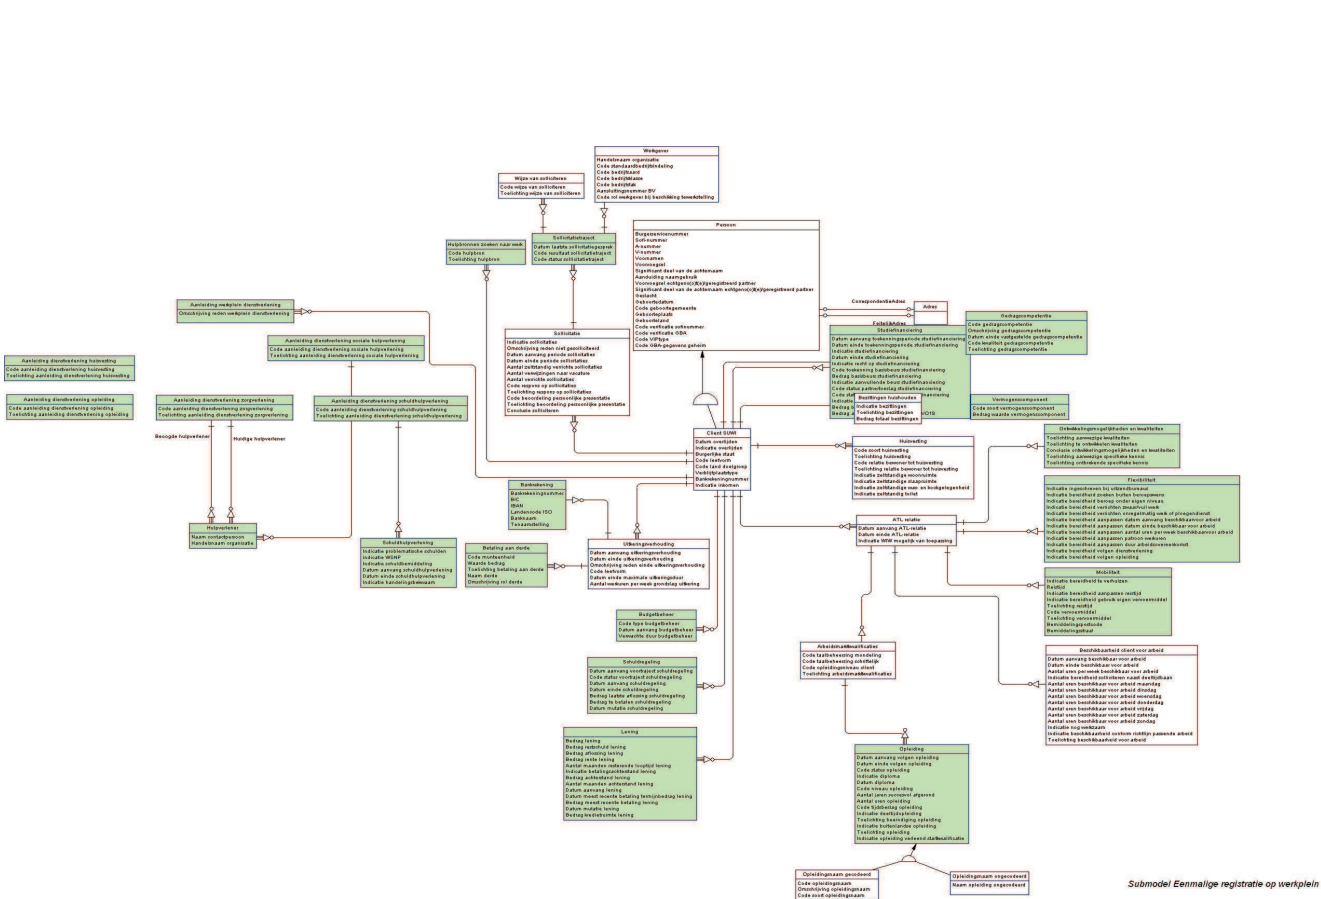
Werkgever
Handelsnaam organisatie
Code standaardbedrijfsindeling
Code bedrijfstaard
Code bedrijfsklasse
Code bedrijfstak
Aansluitingsnummer BV
Code rol werkgever bij bezichtiging toewerktelling

Wijze van solliciteren
Code wijze van solliciteren
Toelichting wijze van solliciteren

Sollicitatietraject
Datum laatste sollicitatiegesprek
Code resultaat sollicitatietraject
Code status sollicitatietraject

Hulpbronnen zoeken naar werk
Code hulpbron
Toelichting hulpbron

Persoon
Burgerservicenummer
Sofinummer
A-nummer
V-nummer
Voornamen
Voorvoegsel
Significant deel van de achternaam
Aanduiding naamgebruik
Voorvoegsel echtgeno(o)t(e)/geregistreerd partner
Significant deel van de achternaam echtgeno(o)t(e)/geregistreerd partner
Geslacht
Geboortedatum
Code geboortegemeente
Geboorteplaats
Geboorteland
Code verificatie sofinummer
Code verificatie GBA
Code VIP-type
Indicatie GBA-gegevens geheim

CorrespondentieAdres
Adres
FeitelijkAdres

Sollicitatie
Indicatie sollicitaties
Omschrijving reden niet gesolliciteerd
Datum aanvang periode sollicitaties
Datum einde periode sollicitaties
Aantal zelfstandig verrichte sollicitaties
Aantal verwijzingen naar vacature
Aantal verrichte sollicitaties
Code reactie op sollicitaties
Toelichting reactie op sollicitaties
Code beoordeling persoonlijke presentatie
Toelichting beoordeling persoonlijke presentatie
Conclusie solliciteren

Aanleiding werkplein dienstverlening
Omschrijving reden werkplein dienstverlening

Aanleiding dienstverlening sociale hulpverlening
Code aanleiding dienstverlening sociale hulpverlening
Toelichting aanleiding dienstverlening sociale hulpverlening

Aanleiding dienstverlening huisvesting
Code aanleiding dienstverlening huisvesting
Toelichting aanleiding dienstverlening huisvesting

Aanleiding dienstverlening opleiding
Code aanleiding dienstverlening opleiding
Toelichting aanleiding dienstverlening opleiding

Aanleiding dienstverlening zorgverlening
Code aanleiding dienstverlening zorgverlening
Toelichting aanleiding dienstverlening zorgverlening

Aanleiding dienstverlening schuldhulpverlening
Code aanleiding dienstverlening schuldhulpverlening
Toelichting aanleiding dienstverlening schuldhulpverlening

Beoogde hulpverlener
Huidige hulpverlener

Studiefinanciering
Datum aanvang toekenningsperiode studiefinanciering
Datum einde toekenningsperiode studiefinanciering
Indicatie studiefinanciering
Datum einde studiefinanciering
Indicatie recht op studiefinanciering
Code toekenning basisbeurs studiefinanciering
Bedrag basisbeurs studiefinanciering
Indicatie aanvullende beurs studiefinanciering
Code status partnerbeurs studiefinanciering

Gedragscompetentie
Code gedragscompetentie
Omschrijving gedragscompetentie
Datum einde vastgestelde gedragscompetentie
Code kwaliteit gedragscompetentie
Toelichting gedragscompetentie

Bezittingen huishouden
Indicatie bezittingen
Toelichting bezittingen
Bedrag totaal bezittingen

Vermogenscomponent
Code soort vermogenscomponent
Bedrag waarde vermogenscomponent

Client SUWI
Datum overlijden
Indicatie overlijden
Burgerlijke staat
Code leefvorm
Code land doelgroep
Verblijfsplaatstype
Bankrekeningnummer
Indicatie inkomen

Huisvesting
Code soort huisvesting
Toelichting huisvesting
Code relatie bewoner tot huisvesting
Toelichting relatie bewoner tot huisvesting
Indicatie zelfstandige woonruimte
Indicatie zelfstandige slaapruimte
Indicatie zelfstandige wasgelegenheid
Indicatie zelfstandig toilet

Ontwikkelingsmogelijkheden en kwaliteiten
Toelichting aanwezige kwaliteiten
Toelichting te ontwikkelen kwaliteiten
Conclusie ontwikkelingsmogelijkheden en kwaliteiten
Toelichting aanwezige specifieke kennis
Toelichting ontbrekende specifieke kennis

Flexibiliteit
Indicatie ingeschreven bij uitzendbureau
Indicatie bereidheid zoeken buiten beroepseisen
Indicatie bereidheid beroep onder eigen niveau
Indicatie bereidheid verrichten seizoensarbeid
Indicatie bereidheid verrichten onregelmatig werk of ploegendienst
Indicatie bereidheid aanpassen datum aanvang beschikbaarheid arbeid
Indicatie bereidheid aanpassen datum einde beschikbaarheid arbeid
Indicatie bereidheid aanpassen aantal uren per week beschikbaar arbeid
Indicatie bereidheid aanpassen patroon werkuren
Indicatie bereidheid aanpassen arbeidsvoorwaarden
Indicatie bereidheid volgen dienstverlening
Indicatie bereidheid volgen opleiding

Bankrekening
Bankrekeningnummer
BIC
IBAN
Landencode ISO
Banknaam
Tenaamstelling

ATL relatie
Datum aanvang ATL-relatie
Datum einde ATL-relatie
Indicatie WIW mogelijk van toepassing

Hulpverlener
Naam contactpersoon
Handelsnaam organisatie

Schuldhulpverlening
Indicatie problematische schulden
Indicatie WSNP
Indicatie schuldbemiddeling
Datum aanvang schuldhulpverlening
Datum einde schuldhulpverlening
Indicatie handelingsbekwaam

Betaling aan derde
Code munteenheid
Waarde bedrag
Toelichting betaling aan derde
Naam derde
Omschrijving rol derde

Uitkeringsverhouding
Datum aanvang uitkeringsverhouding
Datum einde uitkeringsverhouding
Omschrijving reden einde uitkeringsverhouding
Code leefvorm
Datum einde maximale uitkeringsduur
Aantal werkuren per week grondslag uitkering

Mobiliteit
Indicatie bereidheid te verhuizen
Reistijd
Indicatie bereidheid aanpassen reistijd
Indicatie bereidheid gebruik eigen vervoermiddel
Toelichting reistijd
Code vervoermiddel
Toelichting vervoermiddel
Bemiddelingsgebiede
Bemiddelingsstraal

Budgetbeheer
Code type budgetbeheer
Datum aanvang budgetbeheer
Verwachte duur budgetbeheer

Arbeidsmarktkwalificaties
Code taalbeheersing mondeling
Code taalbeheersing schriftelijk
Code opleidingsniveau client
Toelichting arbeidsmarktkwalificaties

Beschikbaarheid client voor arbeid
Datum aanvang beschikbaar voor arbeid
Datum einde beschikbaar voor arbeid
Aantal uren per week beschikbaar voor arbeid
Indicatie beschikbaarheid solliciteren naast deeltijdbaan
Aantal uren beschikbaar voor arbeid maandag
Aantal uren beschikbaar voor arbeid dinsdag
Aantal uren beschikbaar voor arbeid woensdag
Aantal uren beschikbaar voor arbeid donderdag
Aantal uren beschikbaar voor arbeid vrijdag
Aantal uren beschikbaar voor arbeid zaterdag
Aantal uren beschikbaar voor arbeid zondag
Indicatie nog werkzaam
Indicatie beschikbaarheid conform richtlijn passende arbeid
Toelichting beschikbaarheid voor arbeid

Schuldregeling
Datum aanvang voortraject schuldregeling
Code status voortraject schuldregeling
Datum aanvang schuldregeling
Datum einde schuldregeling
Bedrag laatste aflossing schuldregeling
Bedrag te betalen schuldregeling
Datum mutatie schuldregeling

Lening
Bedrag lening
Bedrag restschuld lening
Bedrag aflossing lening
Bedrag rente lening
Aantal maanden resterende looptijd lening
Indicatie betalingsachterstand lening
Bedrag achterstand lening
Aantal maanden achterstand lening
Datum aanvang lening
Datum meest recente betaling termijnbedrag lening
Bedrag meest recente betaling lening
Datum mutatie lening
Bedrag kredietruimte lening

Opleiding
Datum aanvang volgen opleiding
Datum einde volgen opleiding
Code status opleiding
Indicatie diploma
Datum diploma
Code niveau opleiding
Aantal jaren succesvol afgerond
Aantal uren opleiding
Code tijdsbesteding opleiding
Indicatie deeltijdopleiding
Toelichting beëindiging opleiding
Indicatie buitenlandse opleiding
Toelichting opleiding
Indicatie opleiding verleend startkwalificatie

Opleidingsnaam gecodeerd
Code opleidingsnaam
Omschrijving opleidingsnaam
Code soort opleidingsnaam

Opleidingsnaam ongecodeerd
Naam opleiding ongecodeerd

Submodel Eenmalige registratie op werkplein